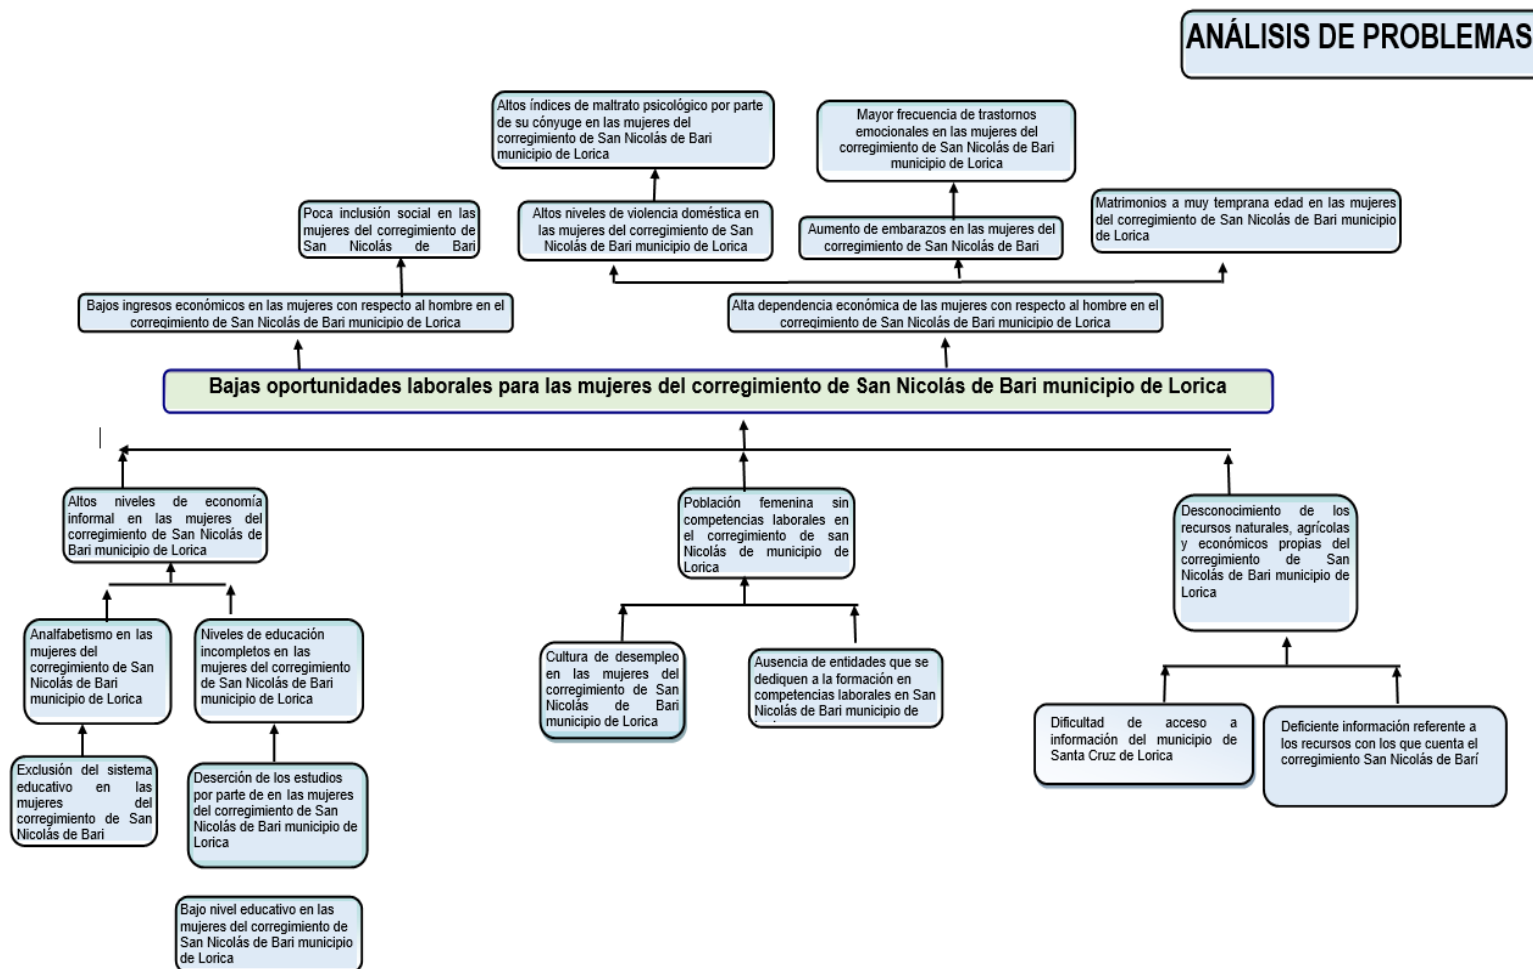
ANÁLISIS DE PROBLEMAS

Altos índices de maltrato psicológico por parte de su cónyuge en las mujeres del corregimiento de San Nicolás de Bari municipio de Lorica

Mayor frecuencia de trastornos emocionales en las mujeres del corregimiento de San Nicolás de Bari municipio de Lorica

Poca inclusión social en las mujeres del corregimiento de San Nicolás de Bari

Altos niveles de violencia doméstica en las mujeres del corregimiento de San Nicolás de Bari municipio de Lorica

Aumento de embarazos en las mujeres del corregimiento de San Nicolás de Bari

Matrimonios a muy temprana edad en las mujeres del corregimiento de San Nicolás de Bari municipio de Lorica

Bajos ingresos económicos en las mujeres con respecto al hombre en el corregimiento de San Nicolás de Bari municipio de Lorica

Alta dependencia económica de las mujeres con respecto al hombre en el corregimiento de San Nicolás de Bari municipio de Lorica

Bajas oportunidades laborales para las mujeres del corregimiento de San Nicolás de Bari municipio de Lorica

Altos niveles de economía informal en las mujeres del corregimiento de San Nicolás de Bari municipio de Lorica

Población femenina sin competencias laborales en el corregimiento de san Nicolás de municipio de Lorica

Desconocimiento de los recursos naturales, agrícolas y económicos propias del corregimiento de San Nicolás de Bari municipio de Lorica

Analfabetismo en las mujeres del corregimiento de San Nicolás de Bari municipio de Lorica

Niveles de educación incompletos en las mujeres del corregimiento de San Nicolás de Bari municipio de Lorica

Cultura de desempleo en las mujeres del corregimiento de San Nicolás de Bari municipio de Lorica

Ausencia de entidades que se dediquen a la formación en competencias laborales en San Nicolás de Bari municipio de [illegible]

Dificultad de acceso a información del municipio de Santa Cruz de Lorica

Deficiente información referente a los recursos con los que cuenta el corregimiento San Nicolás de Barí

Exclusión del sistema educativo en las mujeres del corregimiento de San Nicolás de Bari

Deserción de los estudios por parte de en las mujeres del corregimiento de San Nicolás de Bari municipio de Lorica

Bajo nivel educativo en las mujeres del corregimiento de San Nicolás de Bari municipio de Lorica